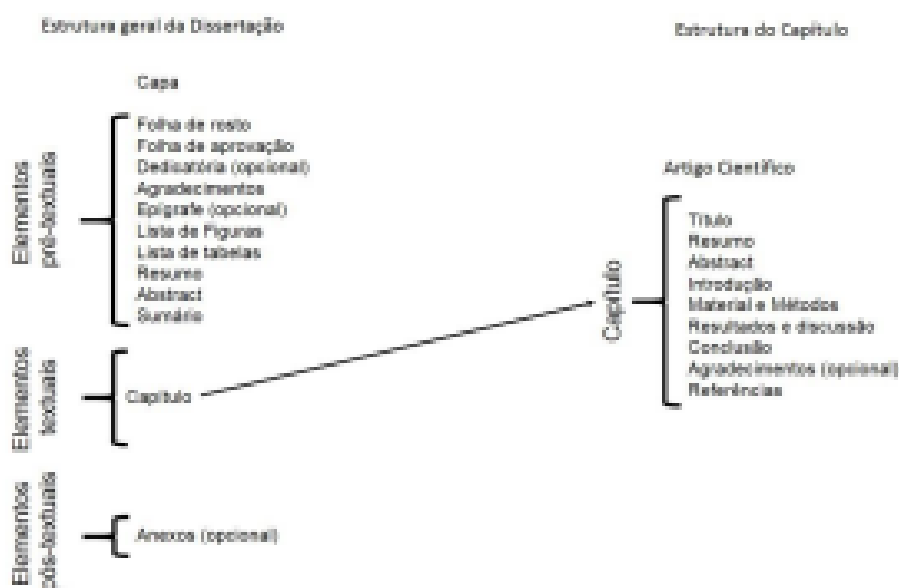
Estrutura geral da Dissertação

Capa

Elementos pré-textuais

Folha de rosto
Folha de aprovação
Dedicatória (opcional)
Agradecimentos
Epígrafe (opcional)
Lista de Figuras
Lista de tabelas
Resumo
Abstract
Sumário

Elementos textuais

Capítulo

Elementos pós-textuais

Anexos (opcional)

Estrutura do Capítulo

Artigo Científico

Capítulo

Título
Resumo
Abstract
Introdução
Material e Métodos
Resultados e discussão
Conclusão
Agradecimentos (opcional)
Referências